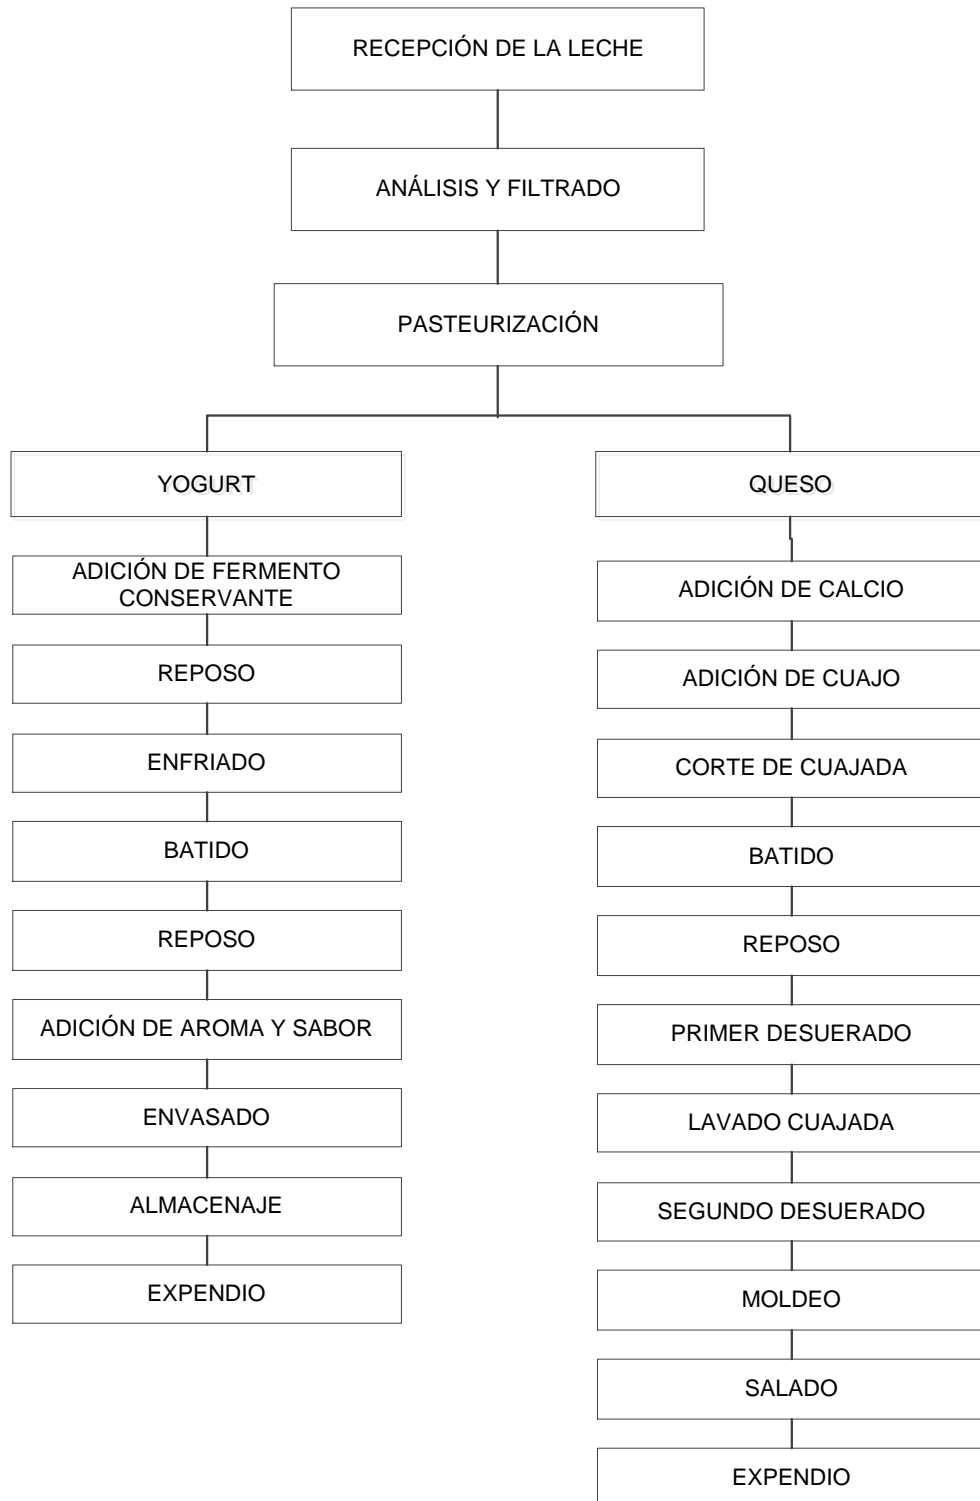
RECEPCIÓN DE LA LECHE

ANÁLISIS Y FILTRADO

PASTEURIZACIÓN

YOGURT

ADICIÓN DE FERMENTO CONSERVANTE

REPOSO

ENFRIADO

BATIDO

REPOSO

ADICIÓN DE AROMA Y SABOR

ENVASADO

ALMACENAJE

EXPENDIO

QUESO

ADICIÓN DE CALCIO

ADICIÓN DE CUAJO

CORTE DE CUAJADA

BATIDO

REPOSO

PRIMER DESUERADO

LAVADO CUAJADA

SEGUNDO DESUERADO

MOLDEO

SALADO

EXPENDIO